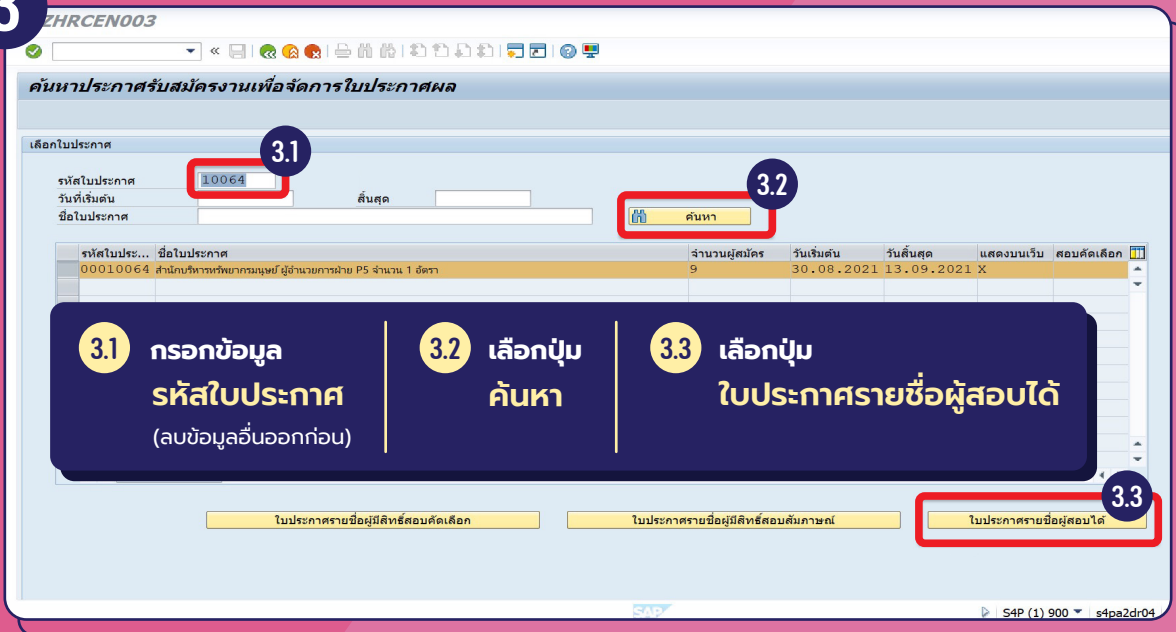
ZHRCEN003

ค้นหาประกาศรับสมัครงานเพื่อจัดการใบประกาศผล

เลือกใบประกาศ

3.1

รหัสใบประกาศ 10064
วันที่เริ่มต้น
สิ้นสุด
ชื่อใบประกาศ

3.2

ค้นหา

| | รหัสใบประ... | ชื่อใบประกาศ | จำนวนผู้สมัคร | วันเริ่มต้น | วันสิ้นสุด | แสดงบนเว็บ | สอบคัดเลือก |
|---|---|---|---|---|---|---|---|
| | 00010064 | สำนักบริหารทรัพยากรมนุษย์ ผู้อำนวยการฝ่าย P5 จำนวน 1 อัตรา | 9 | 30.08.2021 | 13.09.2021 | X | |

3.1 กรอกข้อมูล รหัสใบประกาศ (ลบข้อมูลอื่นออกก่อน)

3.2 เลือกปุ่ม ค้นหา

3.3 เลือกปุ่ม ใบประกาศรายชื่อผู้สอบได้

3.3

ใบประกาศรายชื่อผู้มีสิทธิ์สอบคัดเลือก
ใบประกาศรายชื่อผู้มีสิทธิ์สอบสัมภาษณ์
ใบประกาศรายชื่อผู้สอบได้

SAP
S4P (1) 900 s4pa2dr04